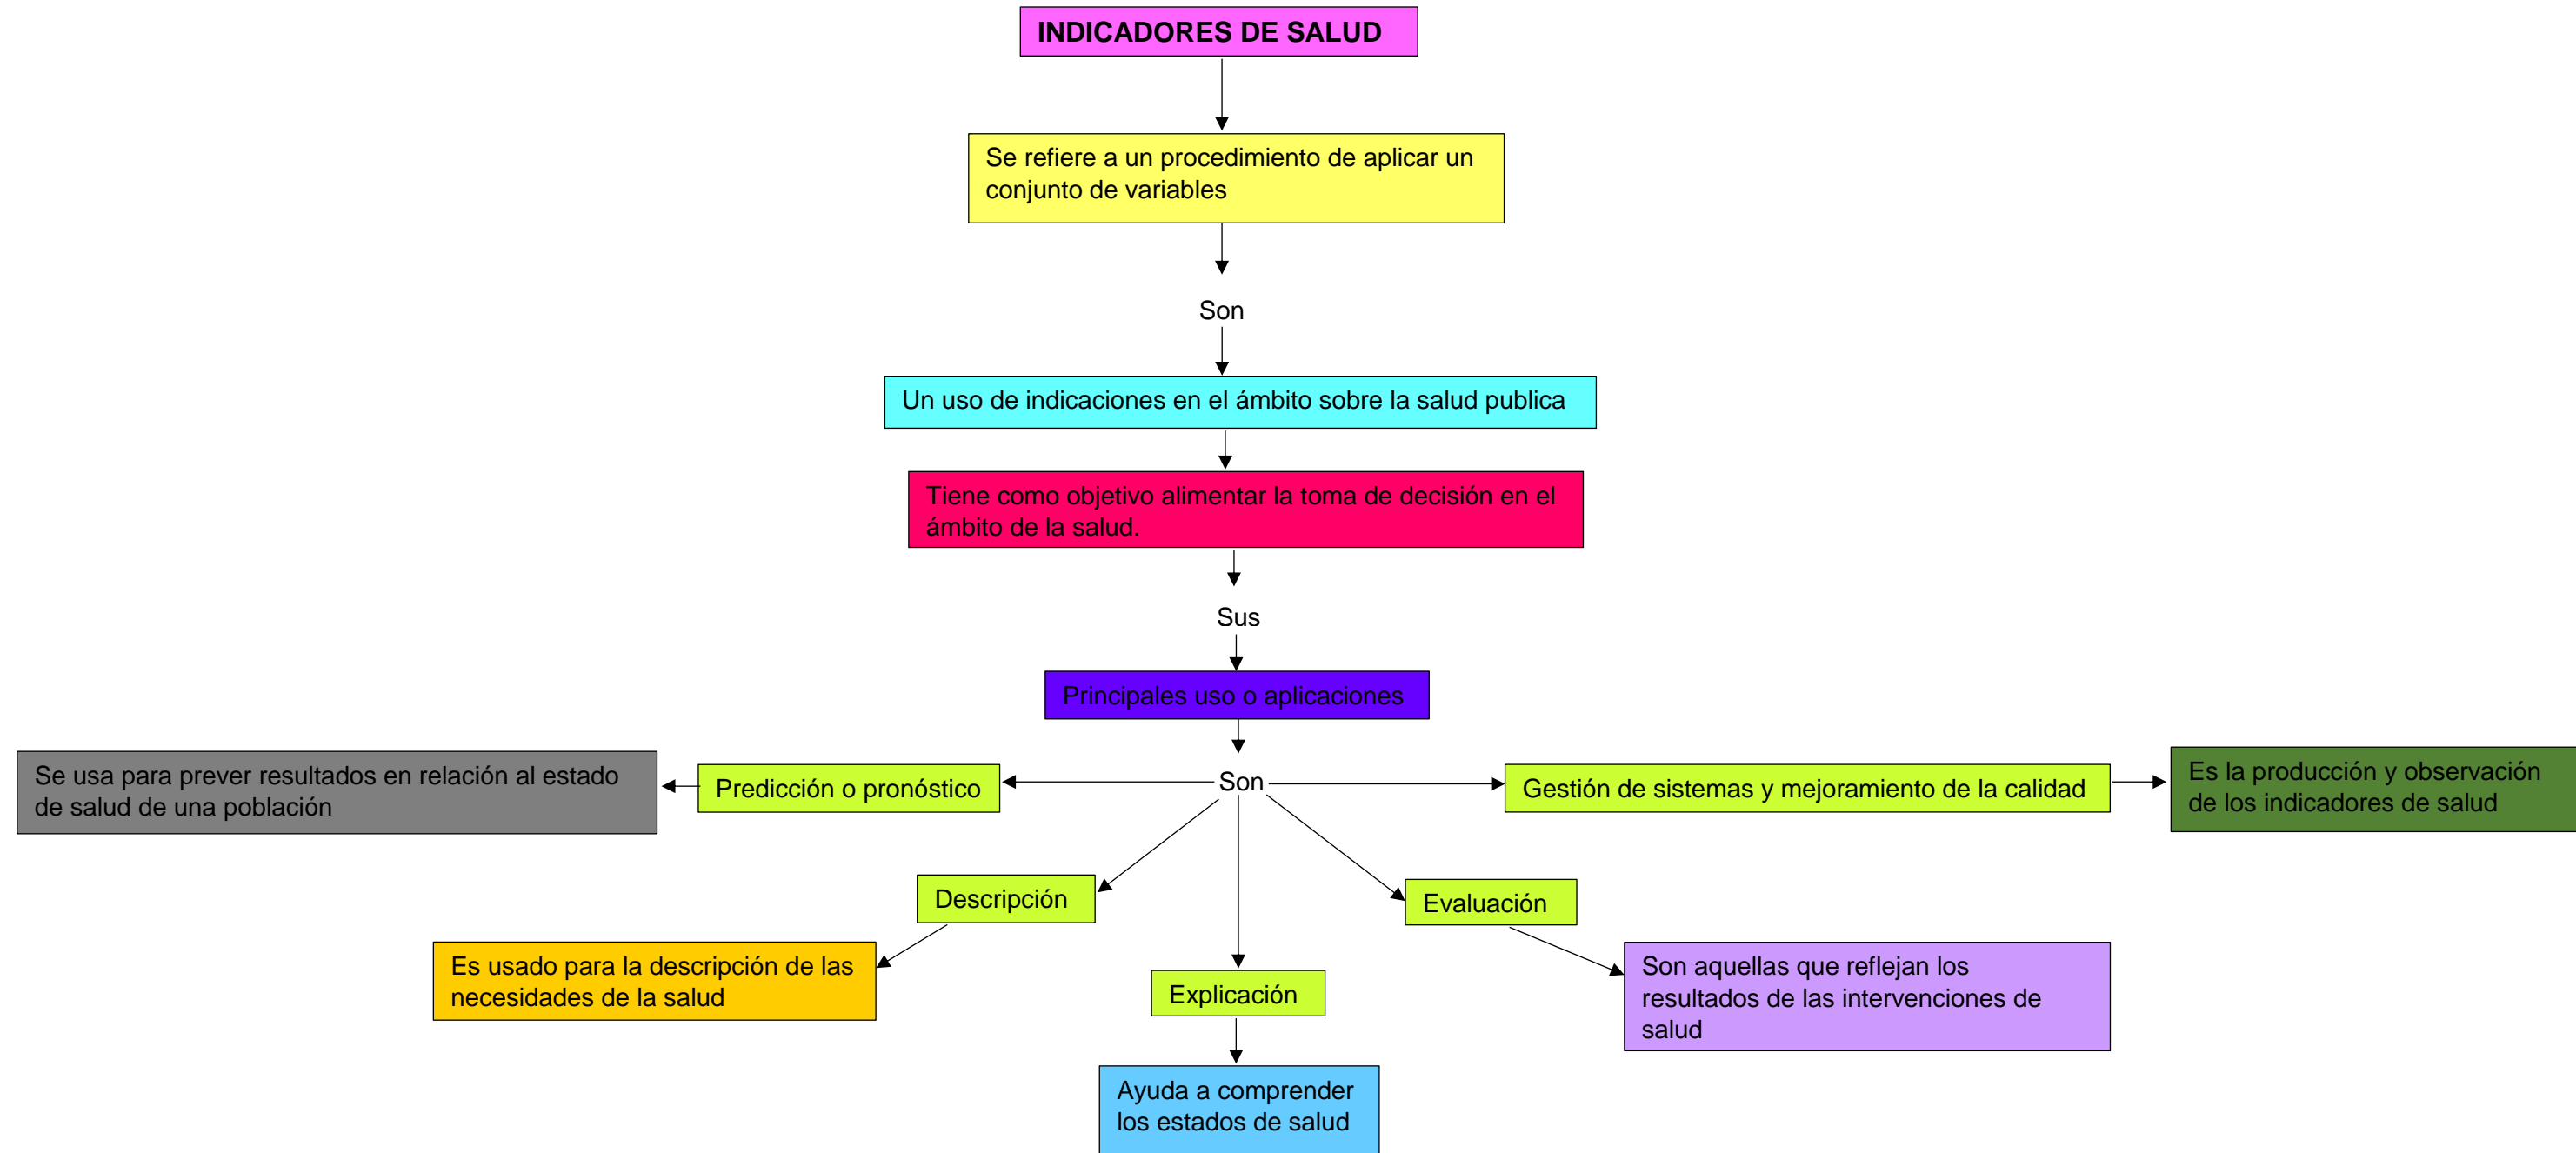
INDICADORES DE SALUD

Se refiere a un procedimiento de aplicar un conjunto de variables

Son

Un uso de indicaciones en el ámbito sobre la salud publica

Tiene como objetivo alimentar la toma de decisión en el ámbito de la salud.

Sus

Principales uso o aplicaciones

Son

Se usa para prever resultados en relación al estado de salud de una población

Predicción o pronóstico

Gestión de sistemas y mejoramiento de la calidad

Es la producción y observación de los indicadores de salud

Descripción

Evaluación

Es usado para la descripción de las necesidades de la salud

Explicación

Son aquellas que reflejan los resultados de las intervenciones de salud

Ayuda a comprender los estados de salud